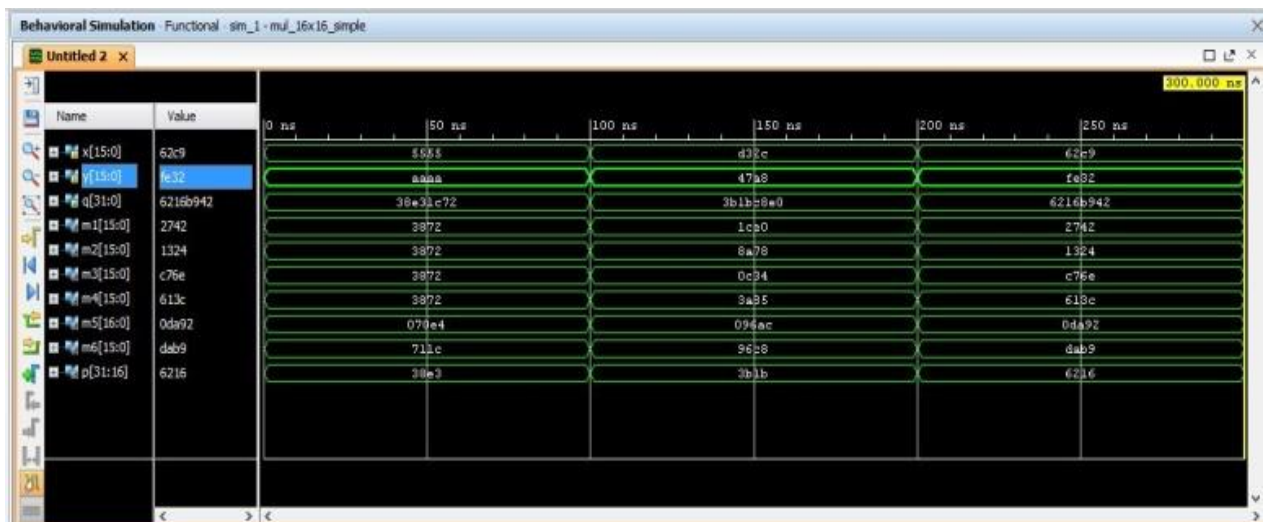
Behavioral Simulation - Functional - sim_1 - mul_16x16_simple

Untitled 2 ×

300.000 ns

| Name | Value | | | |
|---|---|---|---|---|
| x[15:0] | 62c9 | 5555 | d32c | 62c9 |
| y[15:0] | fe32 | aaaa | 47a8 | fe32 |
| q[31:0] | 6216b942 | 38e31c72 | 3b1b58e0 | 6216b942 |
| m1[15:0] | 2742 | 3872 | 1ca0 | 2742 |
| m2[15:0] | 1324 | 3872 | 8a78 | 1324 |
| m3[15:0] | c76e | 3872 | 0c34 | c76e |
| m4[15:0] | 613c | 3872 | 3a95 | 613c |
| m5[16:0] | 0da92 | 070e4 | 096ac | 0da92 |
| m6[15:0] | dab9 | 711c | 9628 | dab9 |
| p[31:16] | 6216 | 38e3 | 3b1b | 6216 |

0 ns | 50 ns | 100 ns | 150 ns | 200 ns | 250 ns